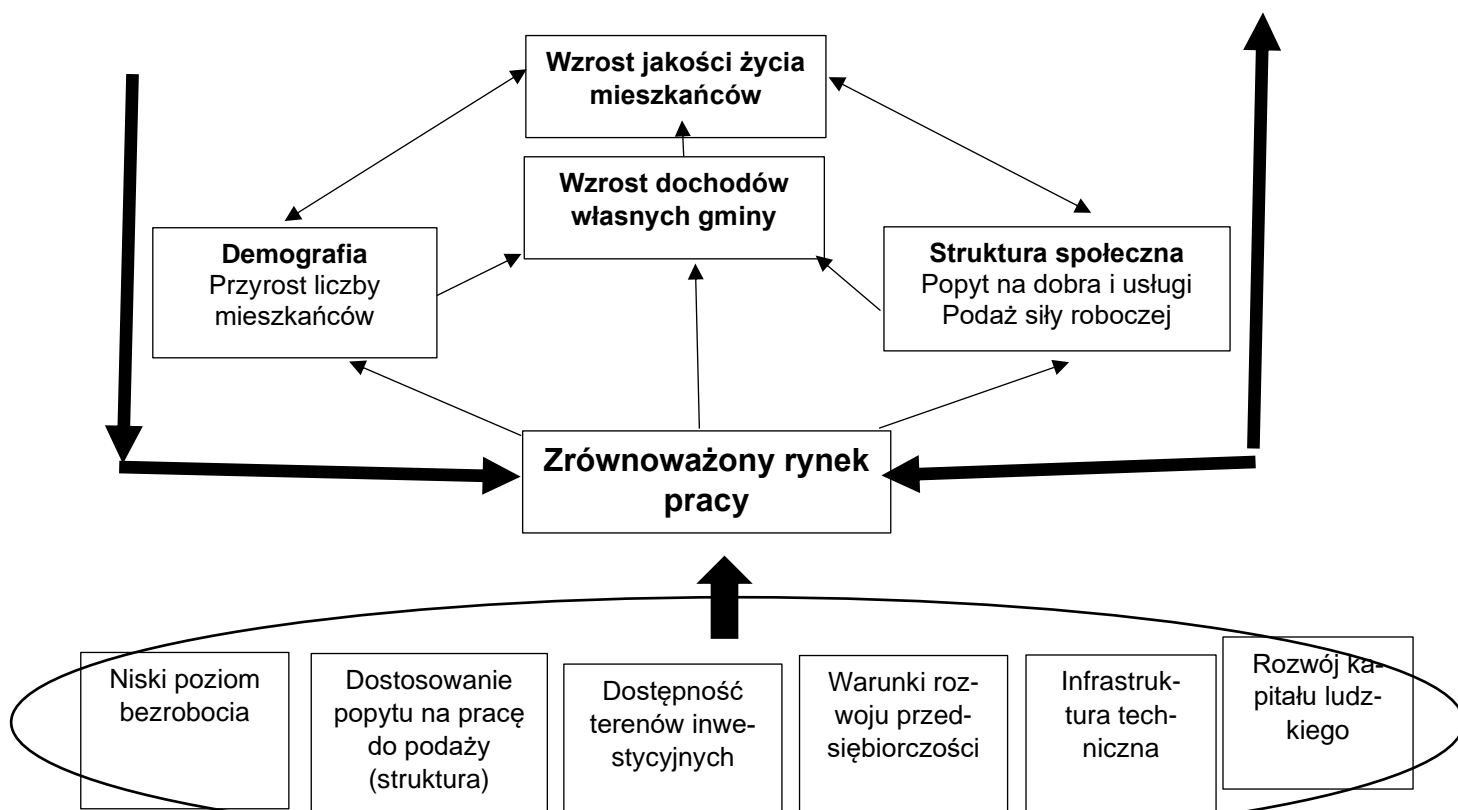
Wzrost jakości życia mieszkańców

Wzrost dochodów własnych gminy

Demografia
Przyrost liczby mieszkańców

Struktura społeczna
Popyt na dobra i usługi
Podaż siły roboczej

Zrównoważony rynek pracy

Niski poziom bezrobocia

Dostosowanie popytu na pracę do podaży (struktura)

Dostępność terenów inwestycyjnych

Warunki rozwoju przedsiębiorczości

Infrastruktura techniczna

Rozwój kapitału ludzkiego